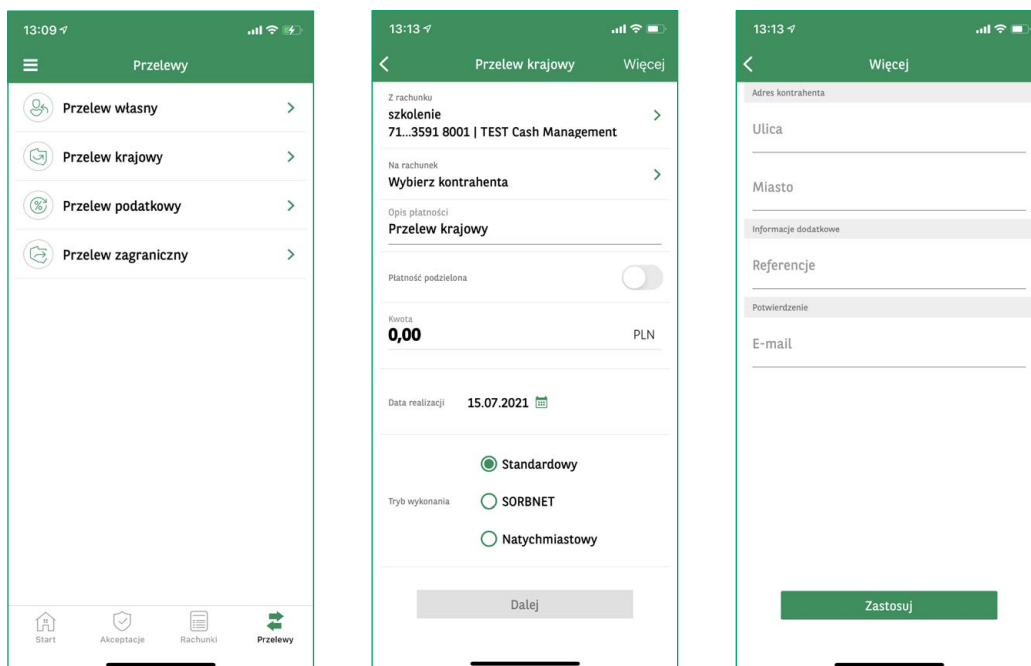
13:09

Przelewy

Przelew własny

Przelew krajowy

Przelew podatkowy

Przelew zagraniczny

Start Akceptacje Rachunki Przelewy

13:13

Przelew krajowy Więcej

Z rachunku
szkolenie
71...3591 8001 | TEST Cash Management

Na rachunek
Wybierz kontrahenta

Opis płatności
Przelew krajowy

Płatność podzielona

Kwota
0,00 PLN

Data realizacji 15.07.2021

Tryb wykonania

Standardowy

SORBNET

Natychmiastowy

Dalej

13:13

Więcej

Adres kontrahenta

Ulica

Miasto

Informacje dodatkowe

Referencje

Potwierdzenie

E-mail

Zastosuj